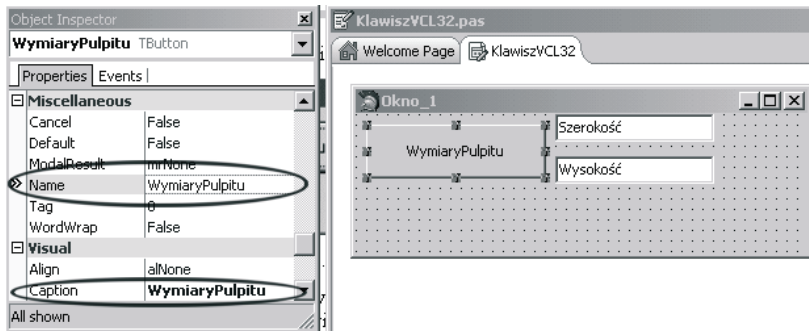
Object Inspector

WymiaryPulpitu TButton

Properties | Events |

Miscellaneous

| | |
|---|---|
| Cancel | False |
| Default | False |
| ModalResult | mrNone |
| Name | WymiaryPulpitu |
| Tag | 0 |
| WordWrap | False |

Visual

| | |
|---|---|
| Align | alNone |
| Caption | WymiaryPulpitu |

All shown

KlawiszVCL32.pas

Welcome Page | KlawiszVCL32

Okno_1

WymiaryPulpitu

Szerokość

Wysokość